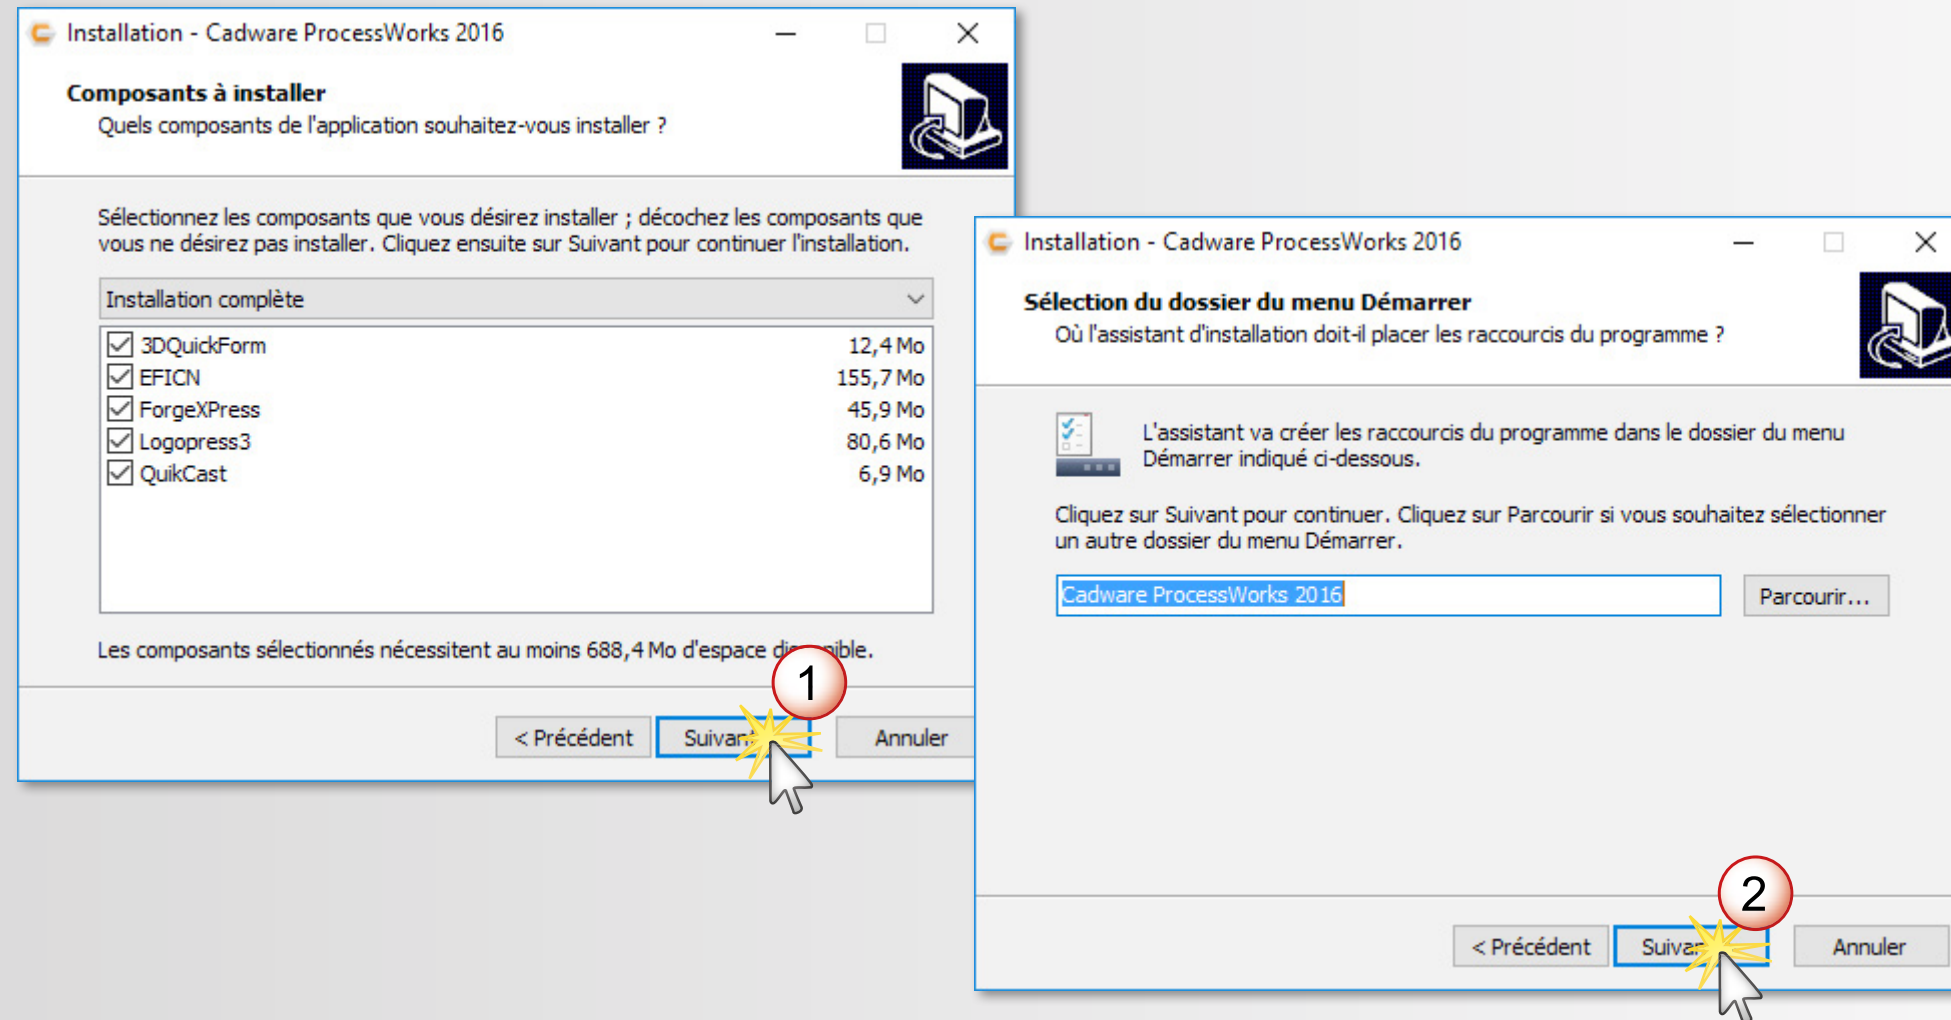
Installation - Cadware ProcessWorks 2016

Composants à installer
Quels composants de l'application souhaitez-vous installer ?

Sélectionnez les composants que vous désirez installer ; décochez les composants que vous ne désirez pas installer. Cliquez ensuite sur Suivant pour continuer l'installation.

Installation complète

| | |
|---|---|
| 3DQuickForm | 12,4 Mo |
| EFICN | 155,7 Mo |
| ForgeXPress | 45,9 Mo |
| Logopress3 | 80,6 Mo |
| QuikCast | 6,9 Mo |

Les composants sélectionnés nécessitent au moins 688,4 Mo d'espace di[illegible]ible.

1

< Précédent Suivan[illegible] Annuler

Installation - Cadware ProcessWorks 2016

Sélection du dossier du menu Démarrer
Où l'assistant d'installation doit-il placer les raccourcis du programme ?

L'assistant va créer les raccourcis du programme dans le dossier du menu Démarrer indiqué ci-dessous.

Cliquez sur Suivant pour continuer. Cliquez sur Parcourir si vous souhaitez sélectionner un autre dossier du menu Démarrer.

Cadware ProcessWorks 2016

Parcourir...

2

< Précédent Suiva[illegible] Annuler